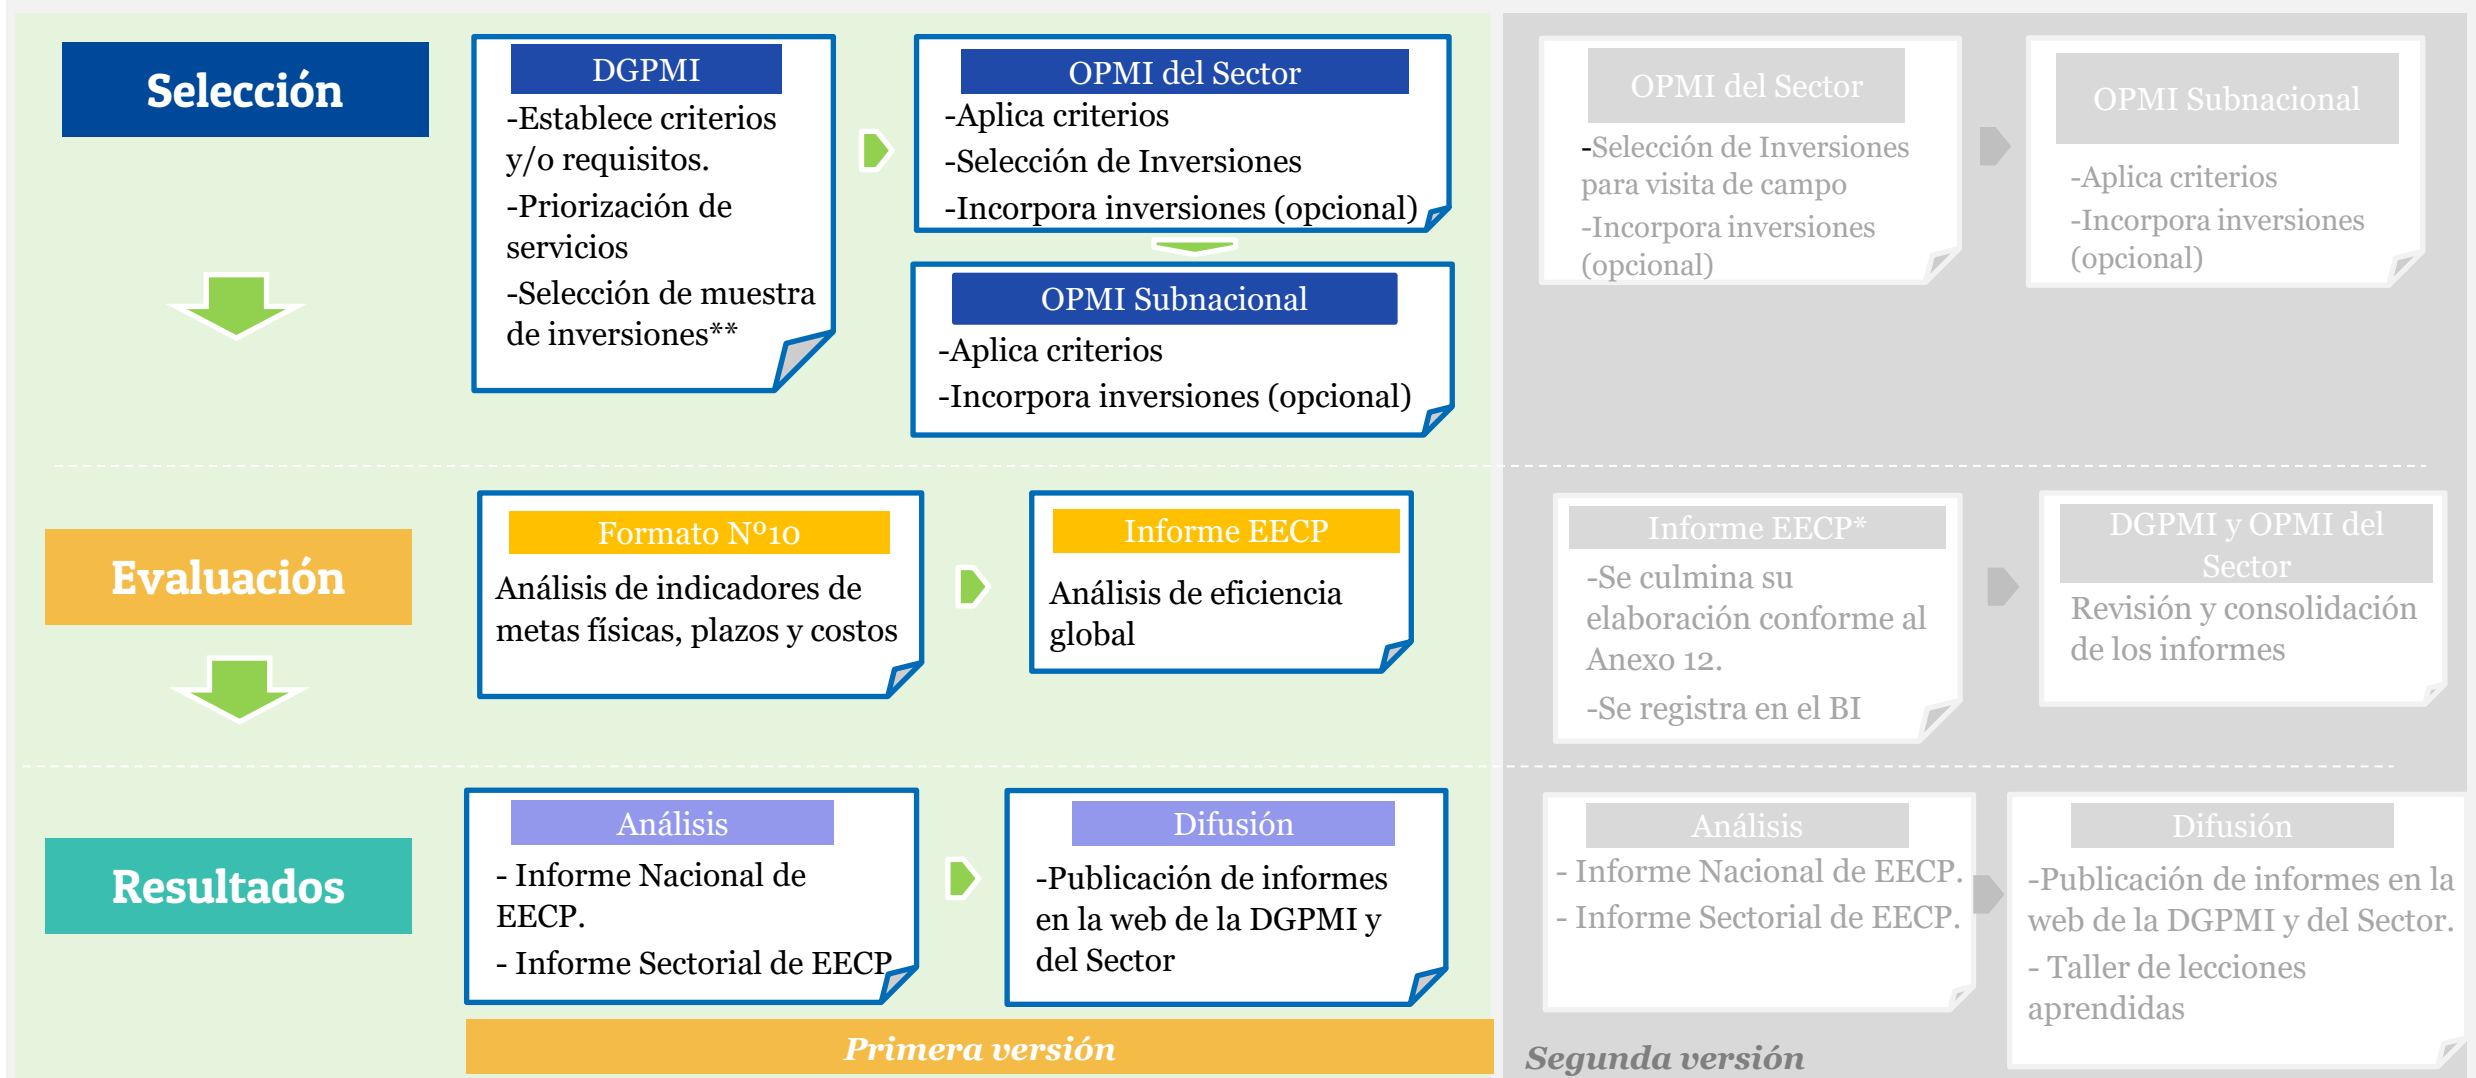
Selección

DGPMI
-Establece criterios y/o requisitos.
-Priorización de servicios
-Selección de muestra de inversiones**

OPMI del Sector
-Aplica criterios
-Selección de Inversiones
-Incorpora inversiones (opcional)

OPMI Subnacional
-Aplica criterios
-Incorpora inversiones (opcional)

OPMI del Sector
-Selección de Inversiones para visita de campo
-Incorpora inversiones (opcional)

OPMI Subnacional
-Aplica criterios
-Incorpora inversiones (opcional)

Evaluación

Formato N°10
Análisis de indicadores de metas físicas, plazos y costos

Informe EECP
Análisis de eficiencia global

Informe EECP*
-Se culmina su elaboración conforme al Anexo 12.
-Se registra en el BI

DGPMI y OPMI del Sector
Revisión y consolidación de los informes

Resultados

Análisis
- Informe Nacional de EECP.
- Informe Sectorial de EECP

Difusión
-Publicación de informes en la web de la DGPMI y del Sector

Análisis
- Informe Nacional de EECP.
- Informe Sectorial de EECP.

Difusión
-Publicación de informes en la web de la DGPMI y del Sector.
- Taller de lecciones aprendidas

Primera versión

Segunda versión